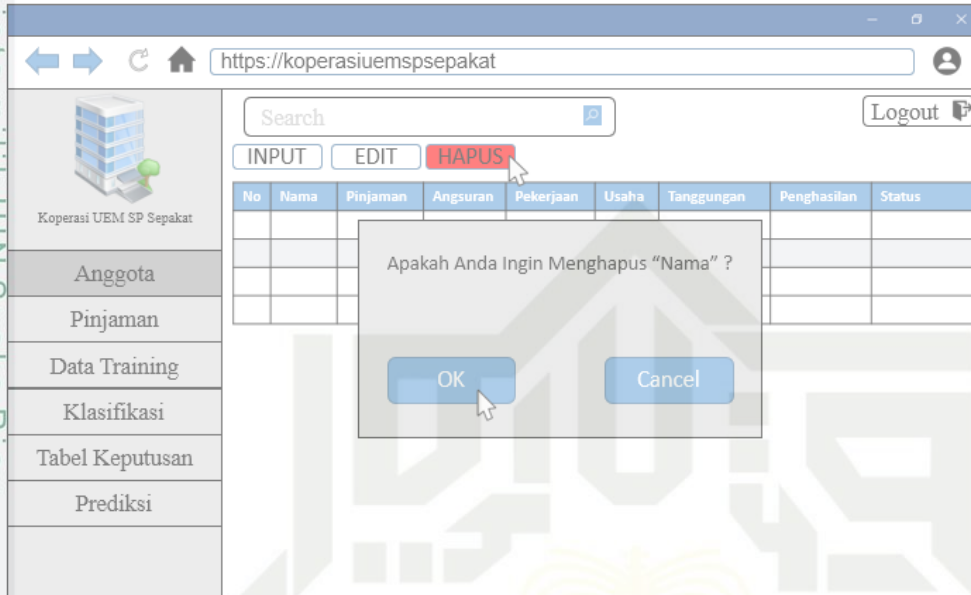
https://koperasiuemspsepakat

Search

Logout

INPUT EDIT HAPUS

Koperasi UEM SP Sepakat

| No | Nama | Pinjaman | Angsuran | Pekerjaan | Usaha | Tanggungan | Penghasilan | Status |
|---|---|---|---|---|---|---|---|---|
| | | | | | | | | |
| | | | | | | | | |
| | | | | | | | | |
| | | | | | | | | |

Apakah Anda Ingin Menghapus "Nama" ?

OK Cancel

Anggota
Pinjaman
Data Training
Klasifikasi
Tabel Keputusan
Prediksi